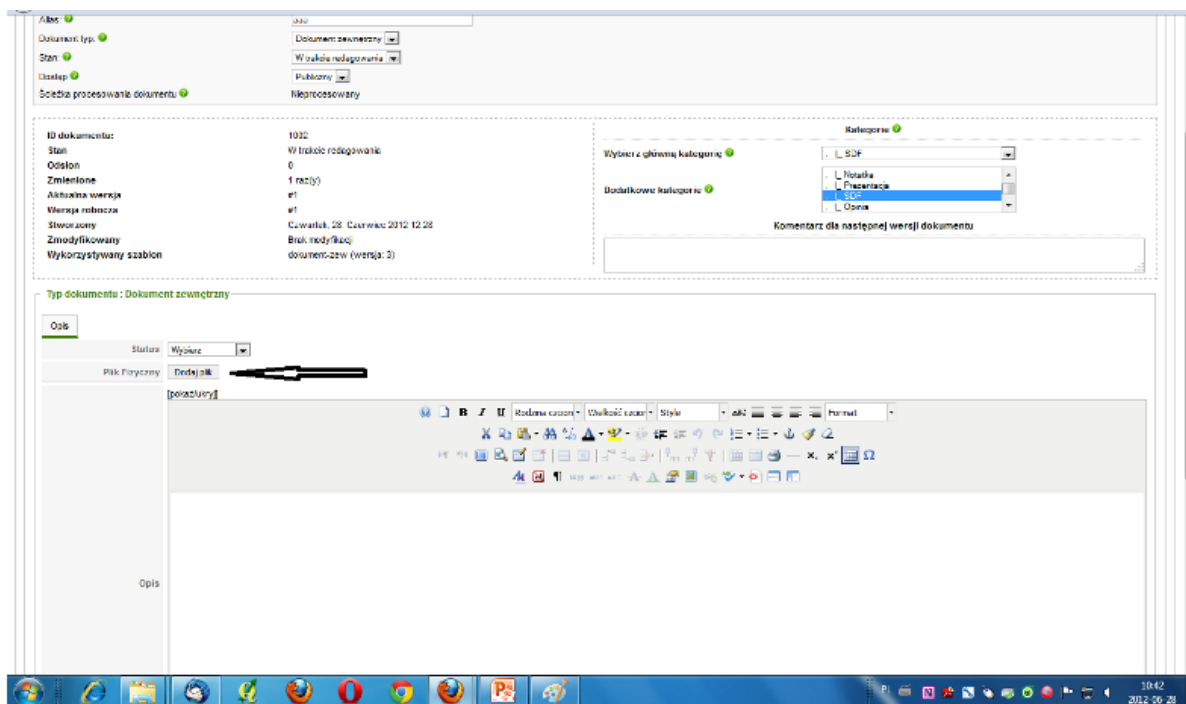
Alias:
Dokument typ.
Dokument zewnętrzny
Stan:
W trakcie redagowania
Dostęp
Publiczny
Ścieżka procesowania dokumentu
Nieprocesowany

| ID dokumentu: | 1032 |
|---|---|
| Stan | W trakcie redagowania |
| Odsłon | 0 |
| Zmienione | 1 raz(y) |
| Aktualna wersja | #1 |
| Wersja robocza | #1 |
| Stworzony | Czwartek, 28 Czerwiec 2012 12:28 |
| Zmodyfikowany | Brak modyfikacji |
| Wykorzystywany szablon | dokument-zew (wersja: 3) |

Kategorie
Wybierz główną kategorię
. |_ SDF
Dodatkowe kategorie
. |_ Notatka
. |_ Prezentacja
. |_ SDF
. |_ Opinia
Komentarz dla następnej wersji dokumentu

Typ dokumentu : Dokument zewnętrzny
Opis
Status
Wybierz
Plik Fizyczny
Dodaj plik
[pokaż/ukryj]
Rodzina czcionki
Wielkość czcionki
Style
Format
Opis

10:42
2012-06-28